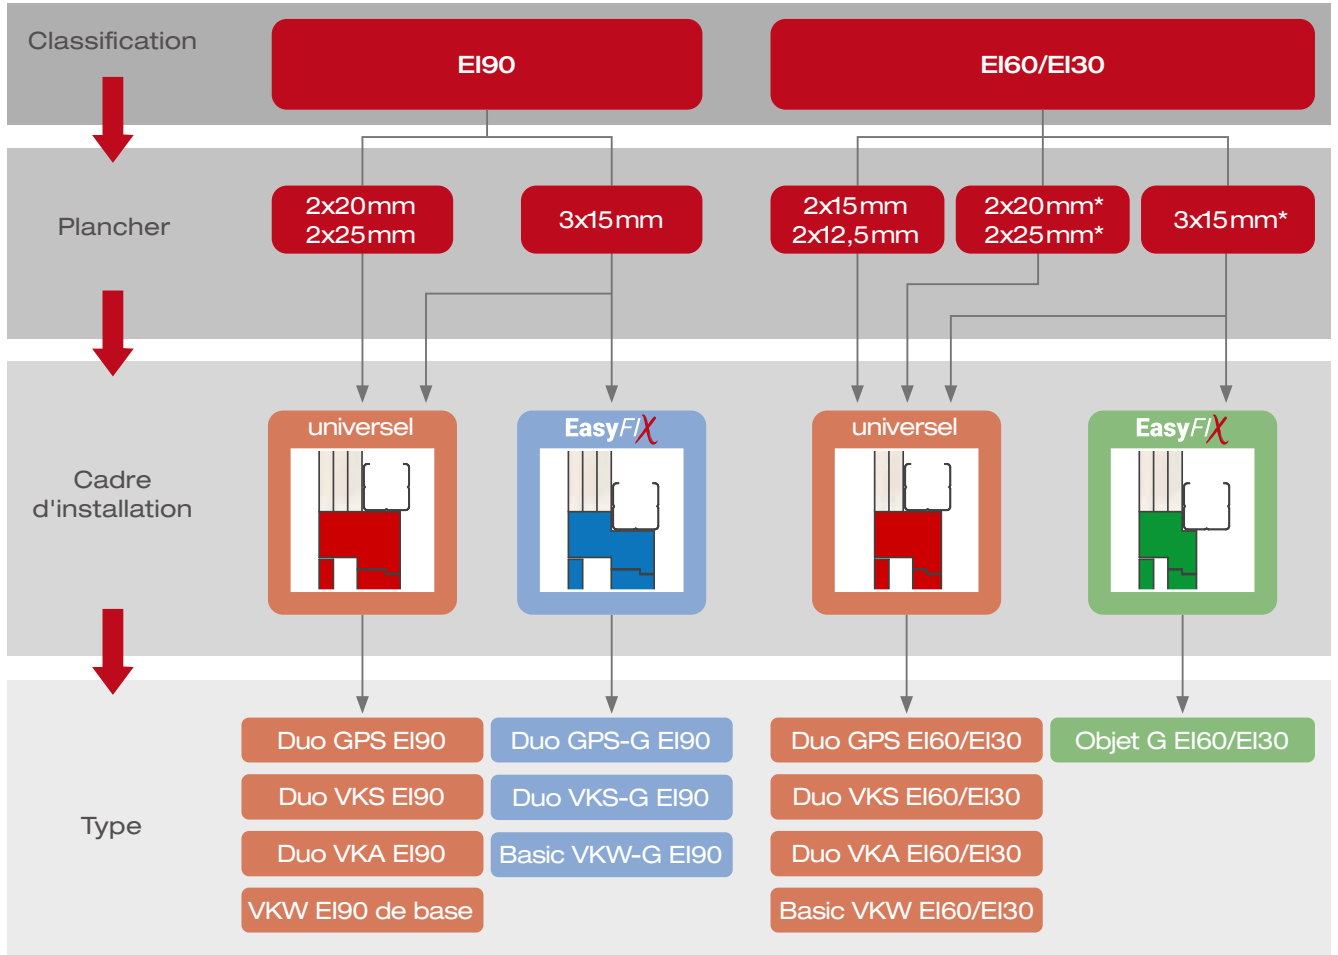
Classification

EI90

EI60/EI30

Plancher

2x20mm
2x25mm

3x15mm

2x15mm
2x12,5mm

2x20mm*
2x25mm*

3x15mm*

Cadre d'installation

universel

EasyFIX

universel

EasyFIX

Type

Duo GPS EI90
Duo VKS EI90
Duo VKA EI90
VKW EI90 de base

Duo GPS-G EI90
Duo VKS-G EI90
Basic VKW-G EI90

Duo GPS EI60/EI30
Duo VKS EI60/EI30
Duo VKA EI60/EI30
Basic VKW EI60/EI30

Objet G EI60/EI30